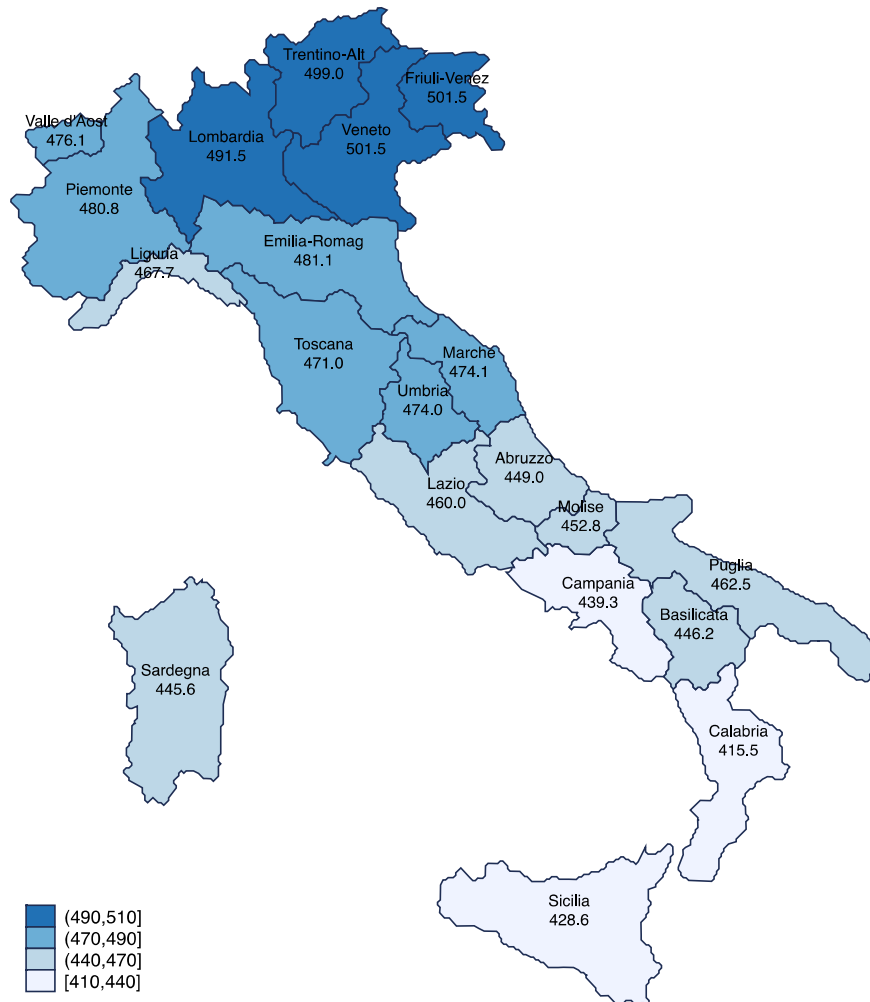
Trentino-Alt
499.0

Friuli-Venez
501.5

Valle d'Aost
476.1

Lombardia
491.5

Veneto
501.5

Piemonte
480.8

Emilia-Romag
481.1

Liguria
467.7

Toscana
471.0

Marche
474.1

Umbria
474.0

Abruzzo
449.0

Lazio
460.0

Molise
452.8

Puglia
462.5

Campania
439.3

Basilicata
446.2

Sardegna
445.6

Calabria
415.5

Sicilia
428.6

(490,510]
(470,490]
(440,470]
[410,440]